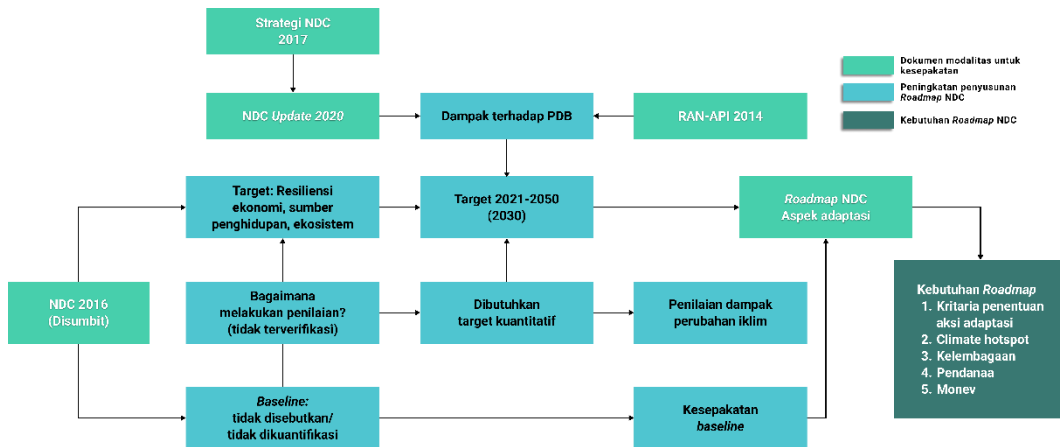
Strategi NDC 2017

NDC *Update 2020*

Dampak terhadap PDB

RAN-API 2014

Dokumen modalitas untuk kesepakatan

Peningkatan penyusunan *Roadmap* NDC

Kebutuhan *Roadmap* NDC

Target: Resiliensi ekonomi, sumber penghidupan, ekosistem

Target 2021-2050 (2030)

*Roadmap* NDC Aspek adaptasi

NDC 2016 (Disumbit)

Bagaimana melakukan penilaian? (tidak terverifikasi)

Dibutuhkan target kuantitatif

Penilaian dampak perubahan iklim

Kebutuhan *Roadmap*
1. Kritaria penentuan aksi adaptasi
2. Climate hotspot
3. Kelembagaan
4. Pendanaa
5. Monev

*Baseline:* tidak disebutkan/ tidak dikuantifikasi

Kesepakatan *baseline*